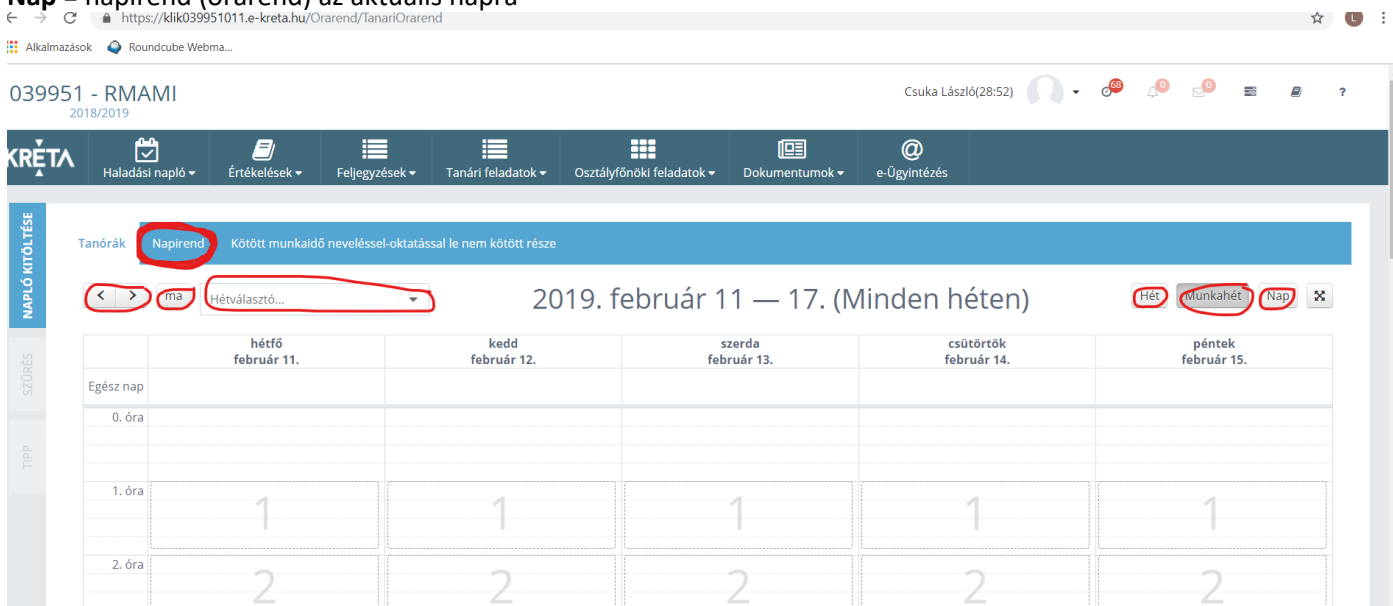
**Nap** – napirend (órarend) az aktuális napra

https://klik039951011.e-kreta.hu/Orarend/TanariOrarend

Alkalmazások Roundcube Webma...

039951 - RMAMI
2018/2019

Csuka László(28:52) 68 0 0 ?

KRÉTA Haladási napló ▾ Értékelések ▾ Feljegyzések ▾ Tanári feladatok ▾ Osztályfőnöki feladatok ▾ Dokumentumok ▾ e-Ügyintézés

NAPLÓ KITÖLTÉSE
SZŰRÉS
TIPP

Tanórák Napirend Kötött munkaidő neveléssel-oktatással le nem kötött része

< > ma Hétválasztó...

2019. február 11 — 17. (Minden héten)

Hét Munkahét Nap

| | hétfő február 11. | kedd február 12. | szerda február 13. | csütörtök február 14. | péntek február 15. |
|---|---|---|---|---|---|
| Egész nap | | | | | |
| 0. óra | | | | | |
| 1. óra | 1 | 1 | 1 | 1 | 1 |
| 2. óra | 2 | 2 | 2 | 2 | 2 |